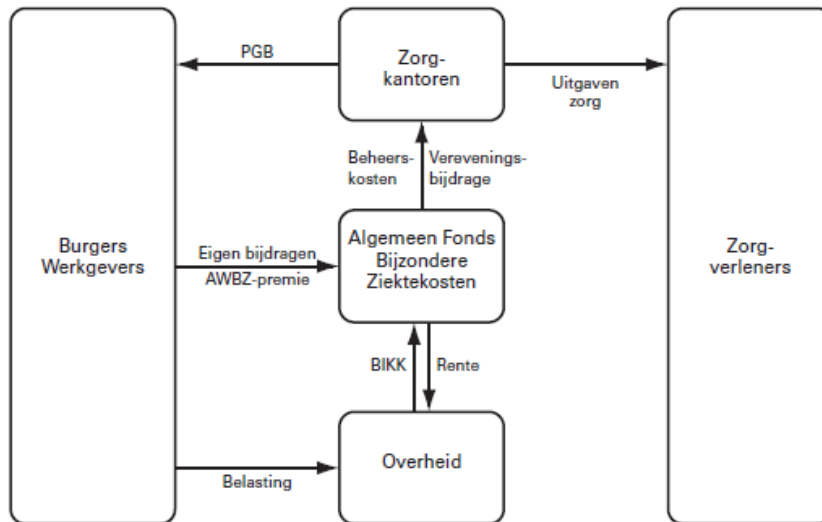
PGB

Zorg-kantoren

Uitgaven zorg

Beheers-kosten

Verevenings-bijdrage

Burgers Werkgevers

Eigen bijdragen

AWBZ-premie

Algemeen Fonds Bijzondere Ziektekosten

Zorg-verleners

BIKK

Rente

Belasting

Overheid